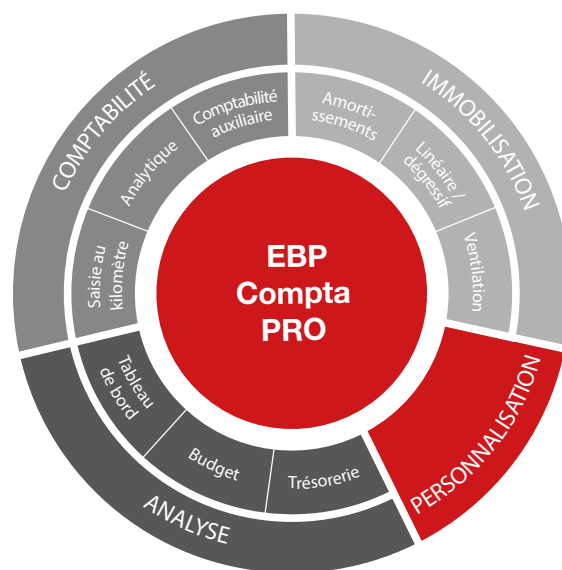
COMPTABILITÉ

Comptabilité auxiliaire

Analytique

Saisie au kilomètre

IMMOBILISATION

Amortissements

Linéaire / dégressif

Ventilation

EBP Compta PRO

Tableau de bord

Budget

Trésorerie

ANALYSE

PERSONNALISATION